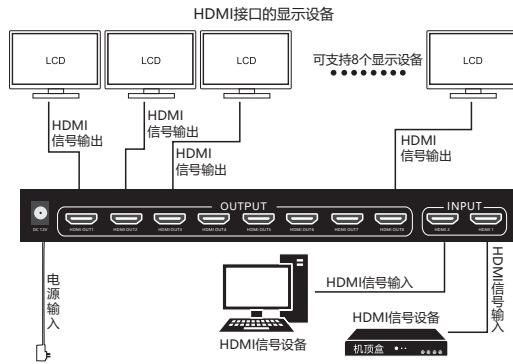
HDMI接口的显示设备

LCD
LCD
LCD
可支持8个显示设备
LCD

HDMI
信号输出
HDMI
信号输出
HDMI
信号输出
HDMI
信号输出

DC 12V
OUTPUT
HDMI OUT1
HDMI OUT2
HDMI OUT3
HDMI OUT4
HDMI OUT5
HDMI OUT6
HDMI OUT7
HDMI OUT8
INPUT
HDMI 2
HDMI 1

电源输入

HDMI信号输入
HDMI信号输入

HDMI信号设备
HDMI信号设备
机顶盒